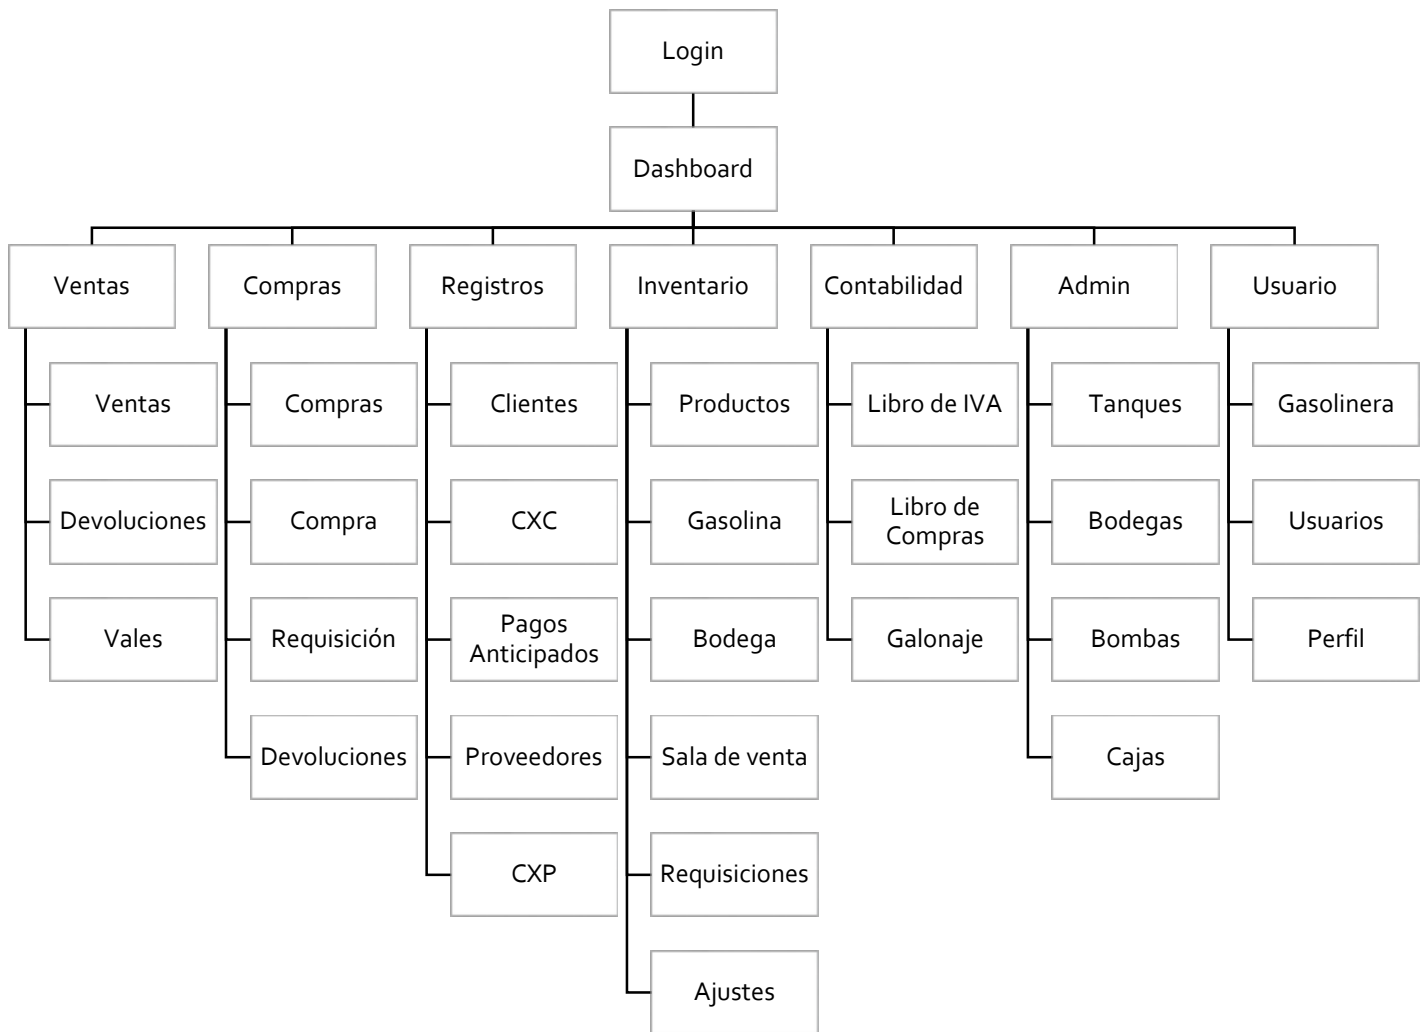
Login

Dashboard

Ventas

Ventas
Devoluciones
Vales

Compras

Compras
Compra
Requisición
Devoluciones

Registros

Clientes
CXC
Pagos Anticipados
Proveedores
CXP

Inventario

Productos
Gasolina
Bodega
Sala de venta
Requisiciones
Ajustes

Contabilidad

Libro de IVA
Libro de Compras
Galonaje

Admin

Tanques
Bodegas
Bombas
Cajas

Usuario

Gasolinera
Usuarios
Perfil